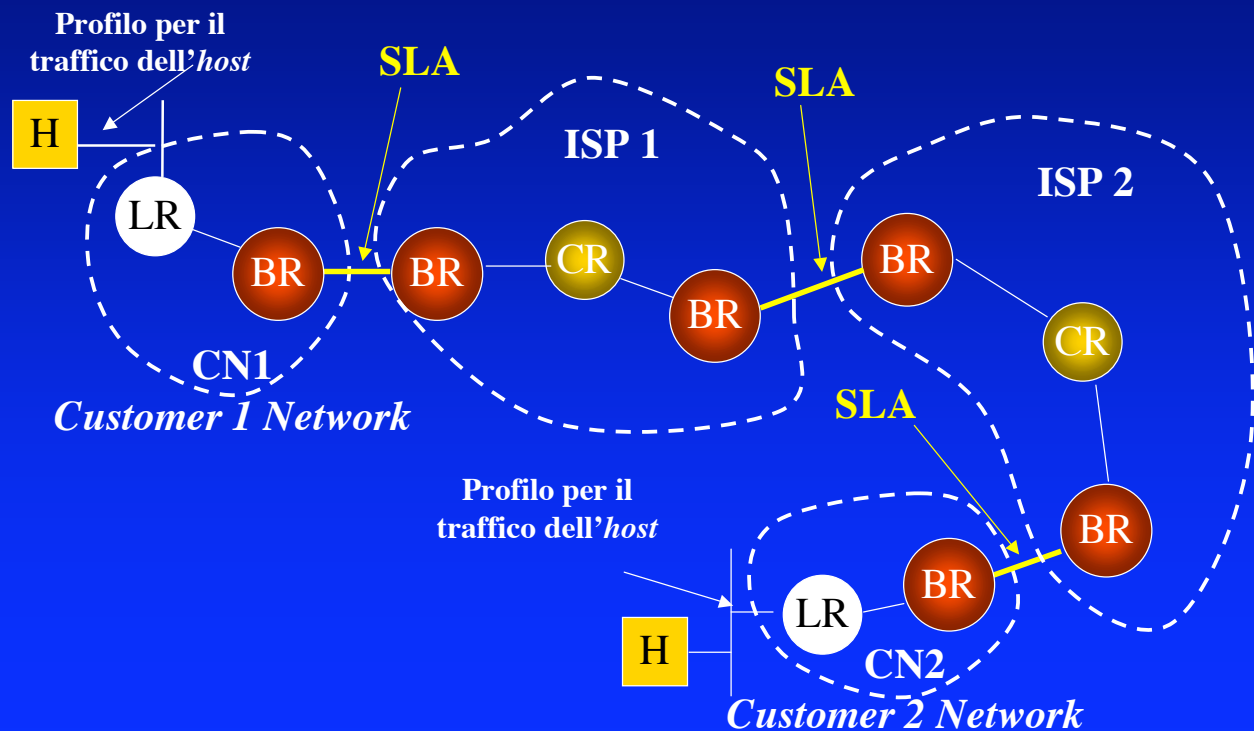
Profilo per il traffico dell'*host*

SLA

SLA

ISP 1

ISP 2

H

LR

BR

BR

CR

BR

BR

CR

CN1

*Customer 1 Network*

SLA

Profilo per il traffico dell'*host*

BR

BR

LR

H

CN2

*Customer 2 Network*